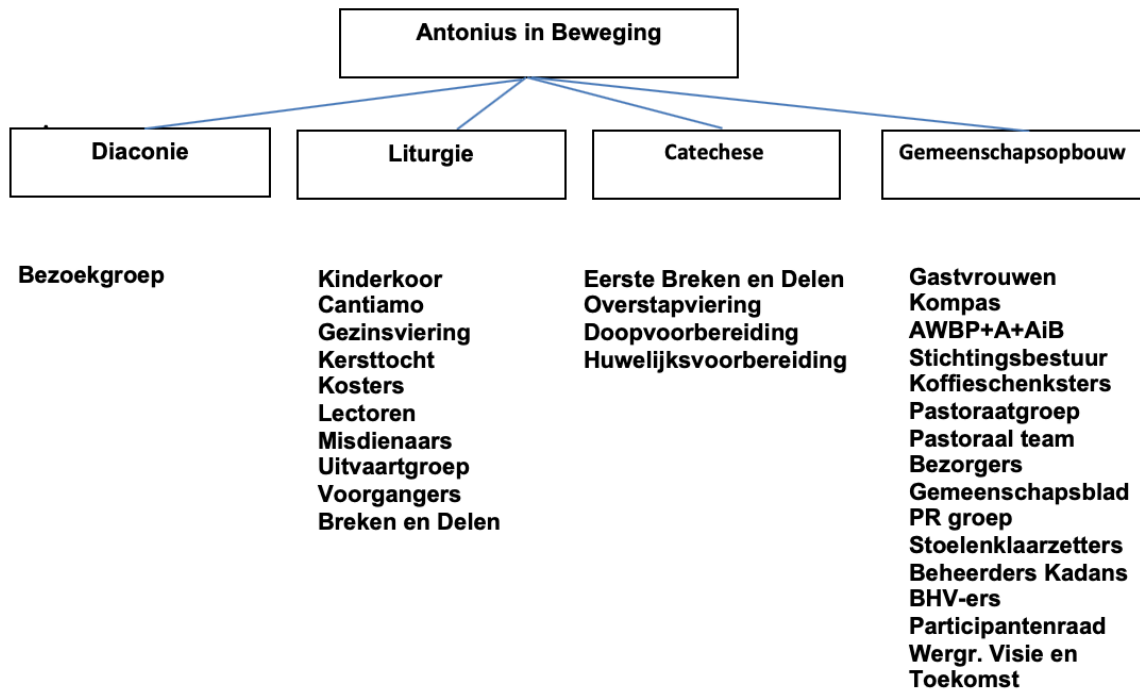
Antonius in Beweging

Diaconie

Liturgie

Catechese

Gemeenschapsopbouw

Bezoekgroep

Kinderkoor
Cantiamo
Gezinsviering
Kersttocht
Kosters
Lectoren
Misdienaars
Uitvaartgroep
Voorgangers
Breken en Delen

Eerste Breken en Delen
Overstapviering
Doopvoorbereiding
Huwelijksvoorbereiding

Gastvrouwen
Kompas
AWBP+A+AiB
Stichtingsbestuur
Koffieschenksters
Pastoraatgroep
Pastoraal team
Bezorgers
Gemeenschapsblad
PR groep
Stoelenklaarzetters
Beheerders Kadans
BHV-ers
Participantenraad
Wergr. Visie en Toekomst